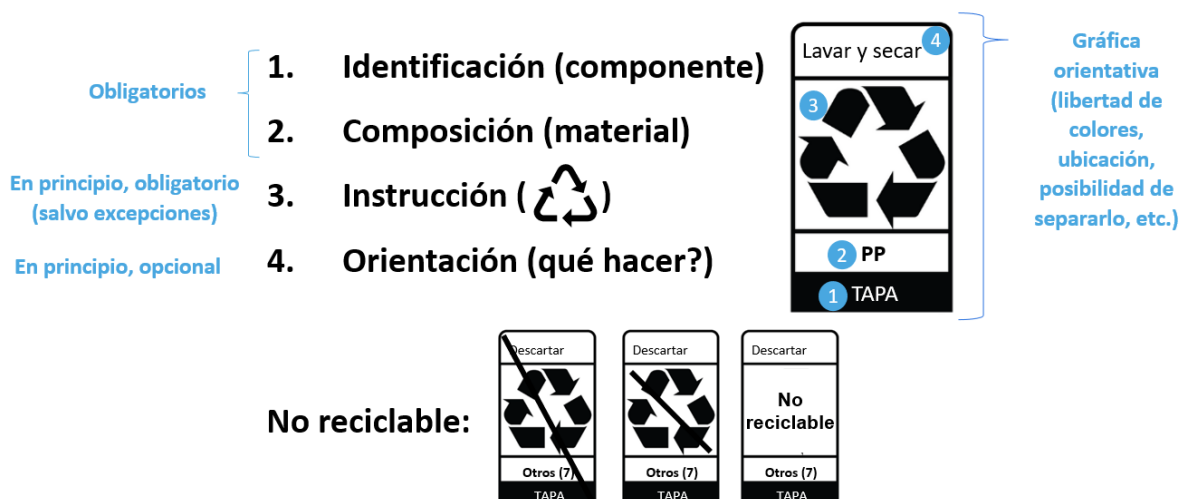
Obligatorios

1. Identificación (componente)

2. Composición (material)

En principio, obligatorio (salvo excepciones)

3. Instrucción ( ♲ )

En principio, opcional

4. Orientación (qué hacer?)

4 Lavar y secar

3

2 PP

1 TAPA

Gráfica orientativa (libertad de colores, ubicación, posibilidad de separarlo, etc.)

No reciclable:

Descartar

Otros (7)

TAPA

Descartar

Otros (7)

TAPA

Descartar

No reciclable

Otros (7)

TAPA